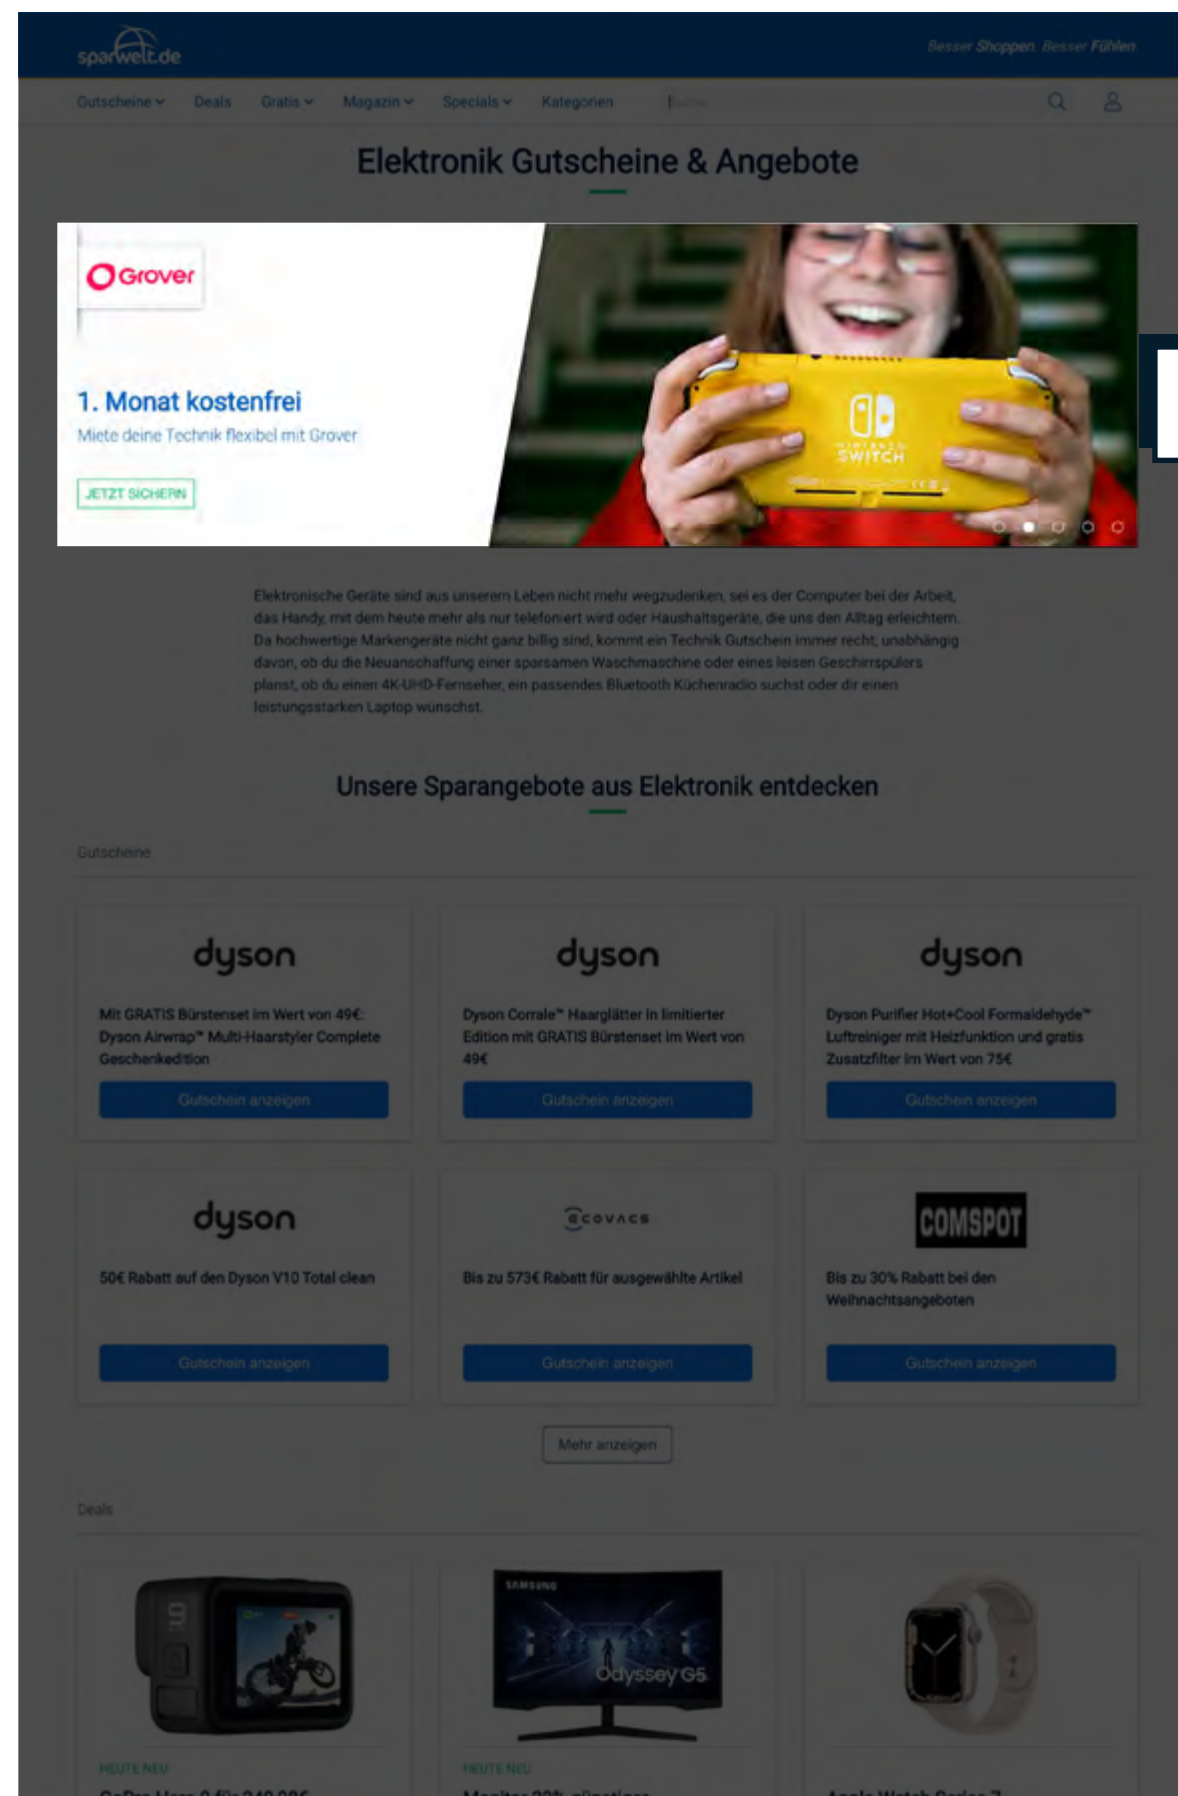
sparwelt.de

Besser Shoppen. Besser Fühlen

Gutscheine Deals Gratis Magazin Specials Kategorien Suche

Elektronik Gutscheine & Angebote

Grover

1. Monat kostenfrei

Miete deine Technik flexibel mit Grover

JETZT SICHERN

NINTENDO SWITCH

Elektronische Geräte sind aus unserem Leben nicht mehr wegzudenken, sei es der Computer bei der Arbeit, das Handy, mit dem heute mehr als nur telefoniert wird oder Haushaltsgeräte, die uns den Alltag erleichtern. Da hochwertige Markengeräte nicht ganz billig sind, kommt ein Technik Gutschein immer recht, unabhängig davon, ob du die Neuanschaffung einer sparsamen Waschmaschine oder eines leisen Geschirrspülers planst, ob du einen 4K-UHD-Fernseher, ein passendes Bluetooth Küchenradio suchst oder dir einen leistungsstarken Laptop wünschst.

Unsere Sparangebote aus Elektronik entdecken

Gutscheine

dyson

Mit GRATIS Bürstenset im Wert von 49€: Dyson Airwrap™ Multi-Haarstyler Complete Geschenkedition

Gutschein anzeigen

dyson

Dyson Corrale™ Haarglätter in limitierter Edition mit GRATIS Bürstenset im Wert von 49€

Gutschein anzeigen

dyson

Dyson Purifier Hot+Cool Formaldehyde™ Luftreiniger mit Heizfunktion und gratis Zusatzfilter im Wert von 75€

Gutschein anzeigen

dyson

50€ Rabatt auf den Dyson V10 Total clean

Gutschein anzeigen

ECOVACS

Bis zu 573€ Rabatt für ausgewählte Artikel

Gutschein anzeigen

COMSPOT

Bis zu 30% Rabatt bei den Weihnachtsangeboten

Gutschein anzeigen

Mehr anzeigen

Deals

SAMSUNG

Odyssey G5

HEUTE NEU

HEUTE NEU

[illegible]